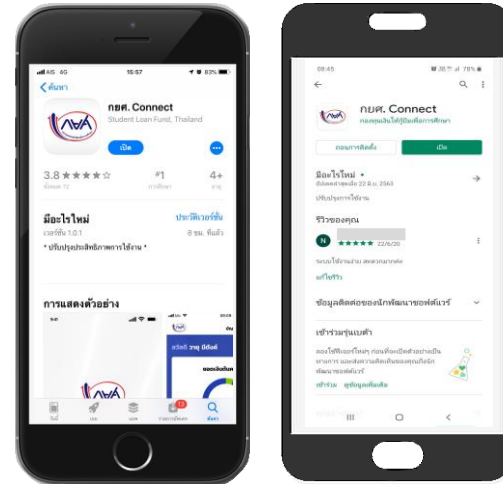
AIS 4G 15:57 83%

ค้นหา

กยศ. Connect
Student Loan Fund, Thailand

เปิด

3.8 ★★★★☆
#1
4+

มีอะไรใหม่
ประวัติเวอร์ชั่น
เวอร์ชั่น 1.0.1
8 ชม. ที่แล้ว
* ปรับปรุงประสิทธิภาพการใช้งาน *

การแสดงตัวอย่าง

09:45 78%

กยศ. Connect
กองทุนเงินให้กู้ยืมเพื่อการศึกษา

ถอนการติดตั้ง
เปิด

มีอะไรใหม่ •
อัปเดตล่าสุดเมื่อ 22 มิ.ย. 2563
ปรับปรุงการใช้งาน

รีวิวของคุณ
N
★★★★★ 22/6/20
ระบบใช้งานง่าย สะดวกมากค่ะ
แก้ไขรีวิว

ข้อมูลติดต่อของนักพัฒนาซอฟต์แวร์

เข้าร่วมรุ่นเบต้า
ลองใช้ฟีเจอร์ใหม่ๆ ก่อนที่จะเปิดตัวอย่างเป็นทางการ และส่งความคิดเห็นของคุณถึงนักพัฒนาซอฟต์แวร์
เข้าร่วม
ดูข้อมูลเพิ่มเติม